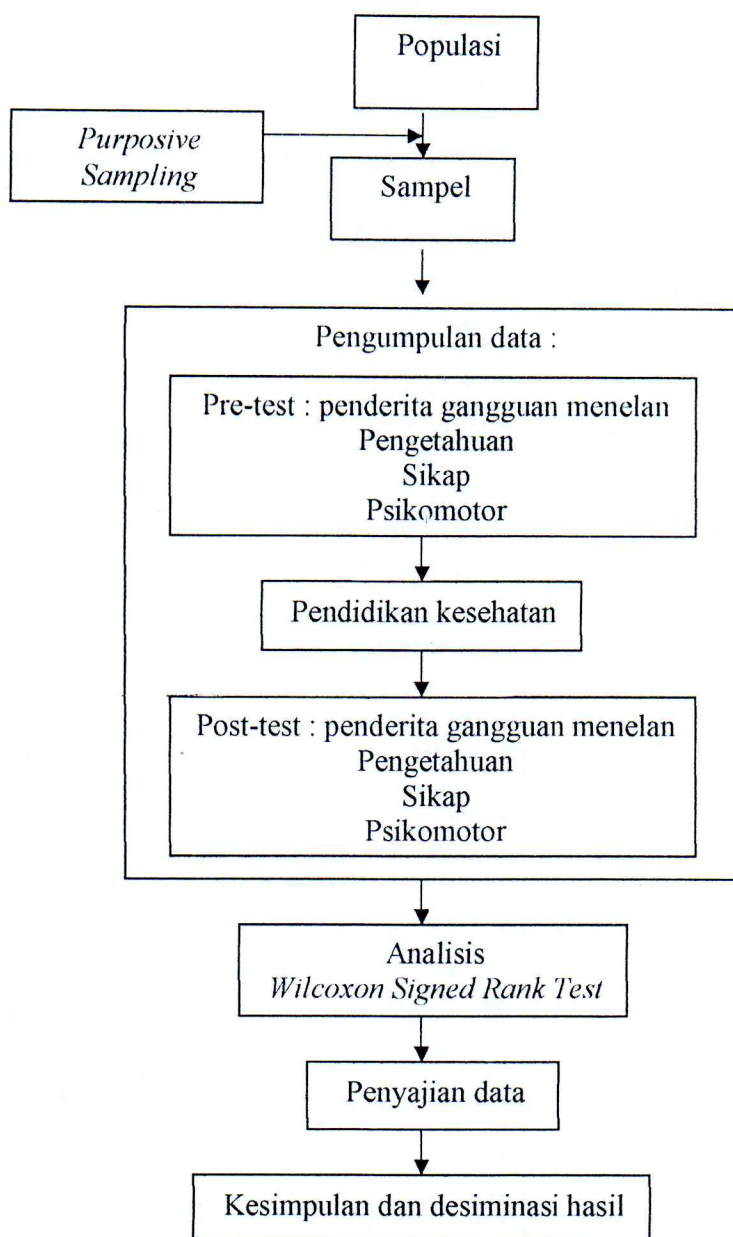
Populasi

Purposive Sampling

Sampel

Pengumpulan data :

Pre-test : penderita gangguan menelan
Pengetahuan
Sikap
Psikomotor

Pendidikan kesehatan

Post-test : penderita gangguan menelan
Pengetahuan
Sikap
Psikomotor

Analisis
Wilcoxon Signed Rank Test

Penyajian data

Kesimpulan dan desiminasi hasil